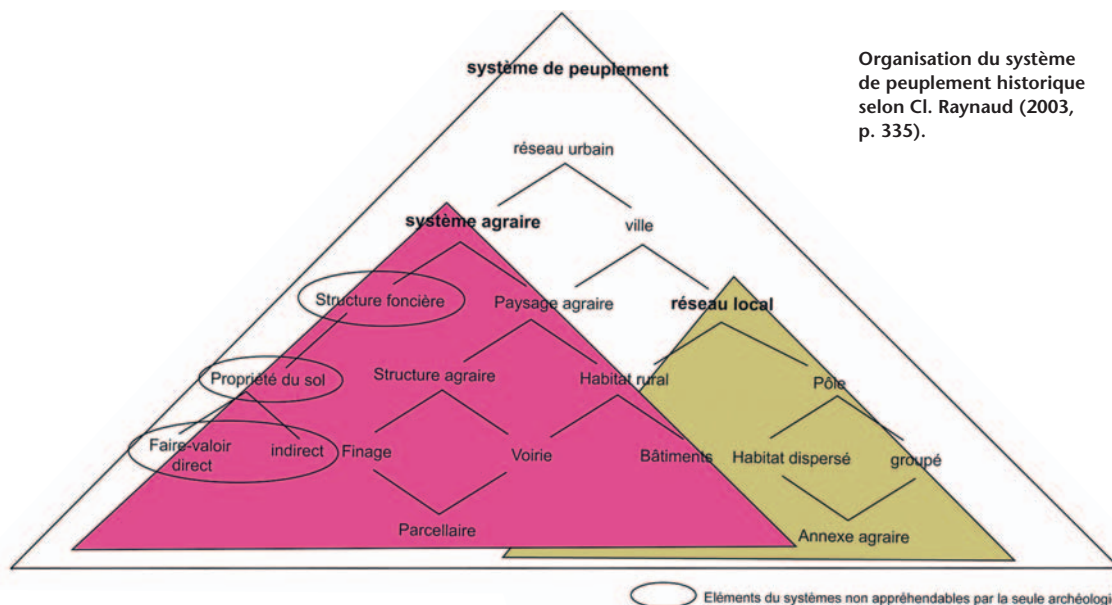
Organisation du système de peuplement historique selon Cl. Raynaud (2003, p. 335).

système de peuplement

réseau urbain

système agraire

ville

Structure foncière

Paysage agraire

réseau local

Propriété du sol

Structure agraire

Habitat rural

Pôle

Faire-valoir direct

indirect

Finage

Voirie

Bâtiments

Habitat dispersé

groupé

Parcellaire

Annexe agraire

Eléments du systèmes non appréhendables par la seule archéologi